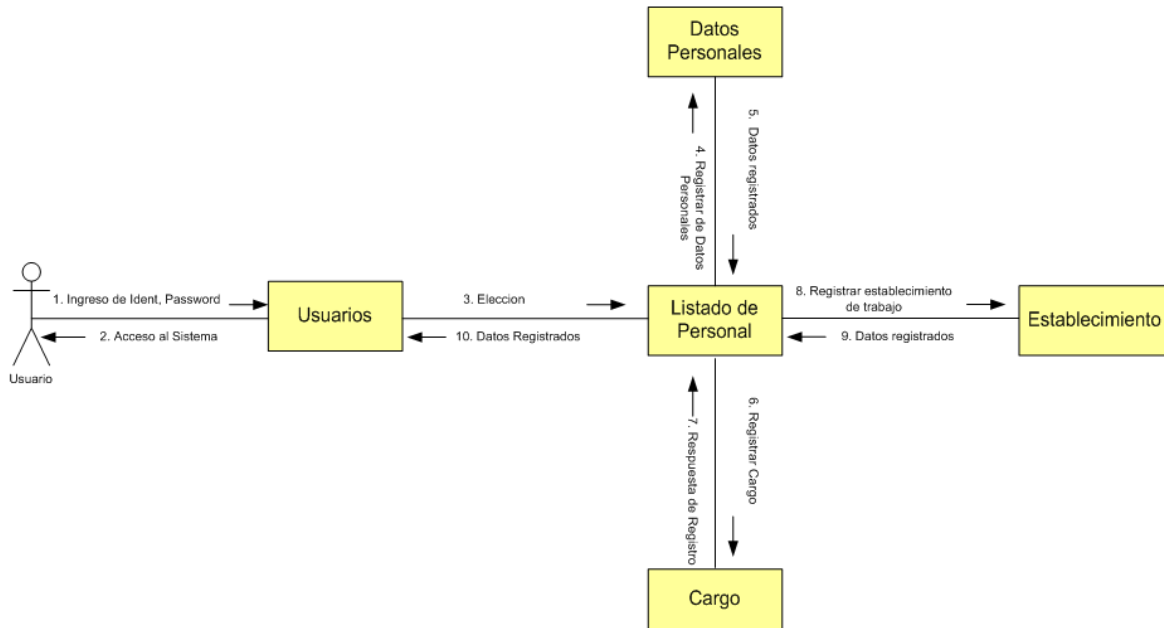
Datos Personales

4. Registrar de Datos Personales

5. Datos registrados

1. Ingreso de Ident, Password

2. Acceso al Sistema

Usuario

Usuarios

3. Eleccion

10. Datos Registrados

Listado de Personal

8. Registrar establecimiento de trabajo

9. Datos registrados

Establecimiento

7. Respuesta de Registro

6. Registrar Cargo

Cargo